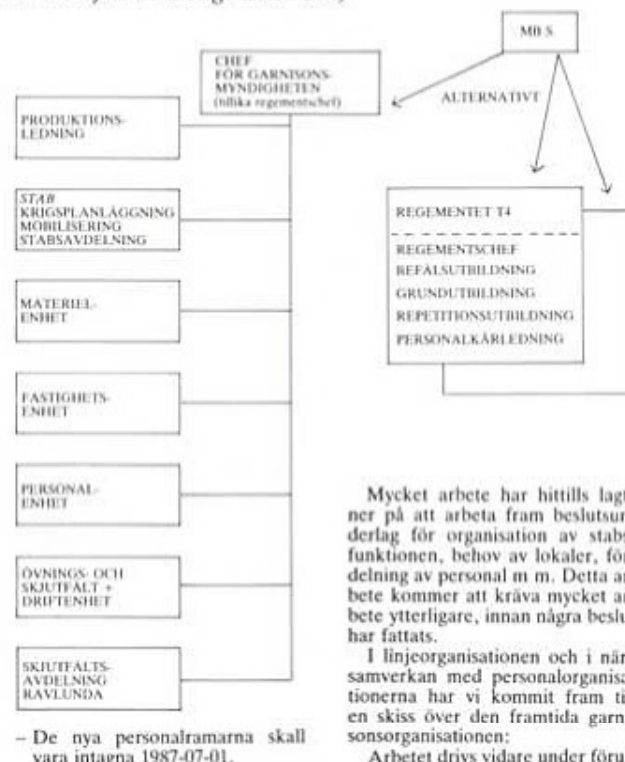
MB S

CHEF FÖR GARNISONS-MYNDIGHETEN (tillika regementschef)

ALTERNATIVT

PRODUKTIONS-LEDNING

STAB KRIGSPLANLÄGGNING MOBILISERING STABSAVDELNING

MATERIEL-ENHET

FASTIGHETS-ENHET

PERSONAL-ENHET

ÖVNINGS- OCH SKJUTFÄLT + DRIFTENHET

SKJUTFÄLTS-AVDELNING RAVLUNDA

REGEMENTET T4

REGEMENTSCHEF
BEFÄLSUTBILDNING
GRUNDUTBILDNING
REPETITIONSUTBILDNING
PERSONALKÅRLEDNING

Mycket arbete har hittills lagt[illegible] ner på att arbeta fram beslutsun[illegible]derlag för organisation av stabs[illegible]funktionen, behov av lokaler, för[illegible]delning av personal m m. Detta ar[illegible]bete kommer att kräva mycket ar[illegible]bete ytterligare, innan några beslu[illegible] har fattats.

I linjeorganisationen och i när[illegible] samverkan med personalorganisa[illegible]tionerna har vi kommit fram ti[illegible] en skiss över den framtida garn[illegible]sonsorganisationen:

Arbetet drivs vidare under föru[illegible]

– De nya personalramarna skall vara intagna 1987-07-01.